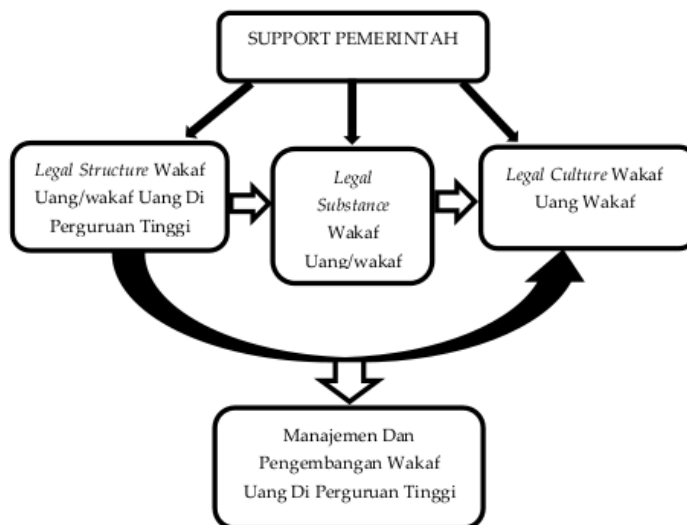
SUPPORT PEMERINTAH

*Legal Structure* Wakaf Uang/wakaf Uang Di Perguruan Tinggi

*Legal Substance* Wakaf Uang/wakaf

*Legal Culture* Wakaf Uang Wakaf

Manajemen Dan Pengembangan Wakaf Uang Di Perguruan Tinggi